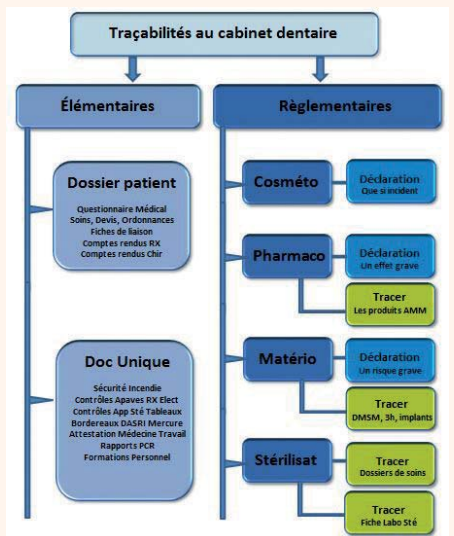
Traçabilités au cabinet dentaire

Élémentaires

Règlementaires

Dossier patient

Questionnaire Médical
Soins, Devis, Ordonnances
Fiches de liaison
Comptes rendus RX
Comptes rendus Chir

Doc Unique

Sécurité Incendie
Contrôles Apaves RX Elect
Contrôles App Sté Tableaux
Bordereaux DASRI Mercure
Attestation Médecine Travail
Rapports PCR
Formations Personnel

Cosméto

Déclaration
Que si incident

Pharmaco

Déclaration
Un effet grave

Tracer
Les produits AMM

Matério

Déclaration
Un risque grave

Tracer
DMSM, 3h, implants

Stérilisat

Tracer
Dossiers de soins

Tracer
Fiche Labo Sté